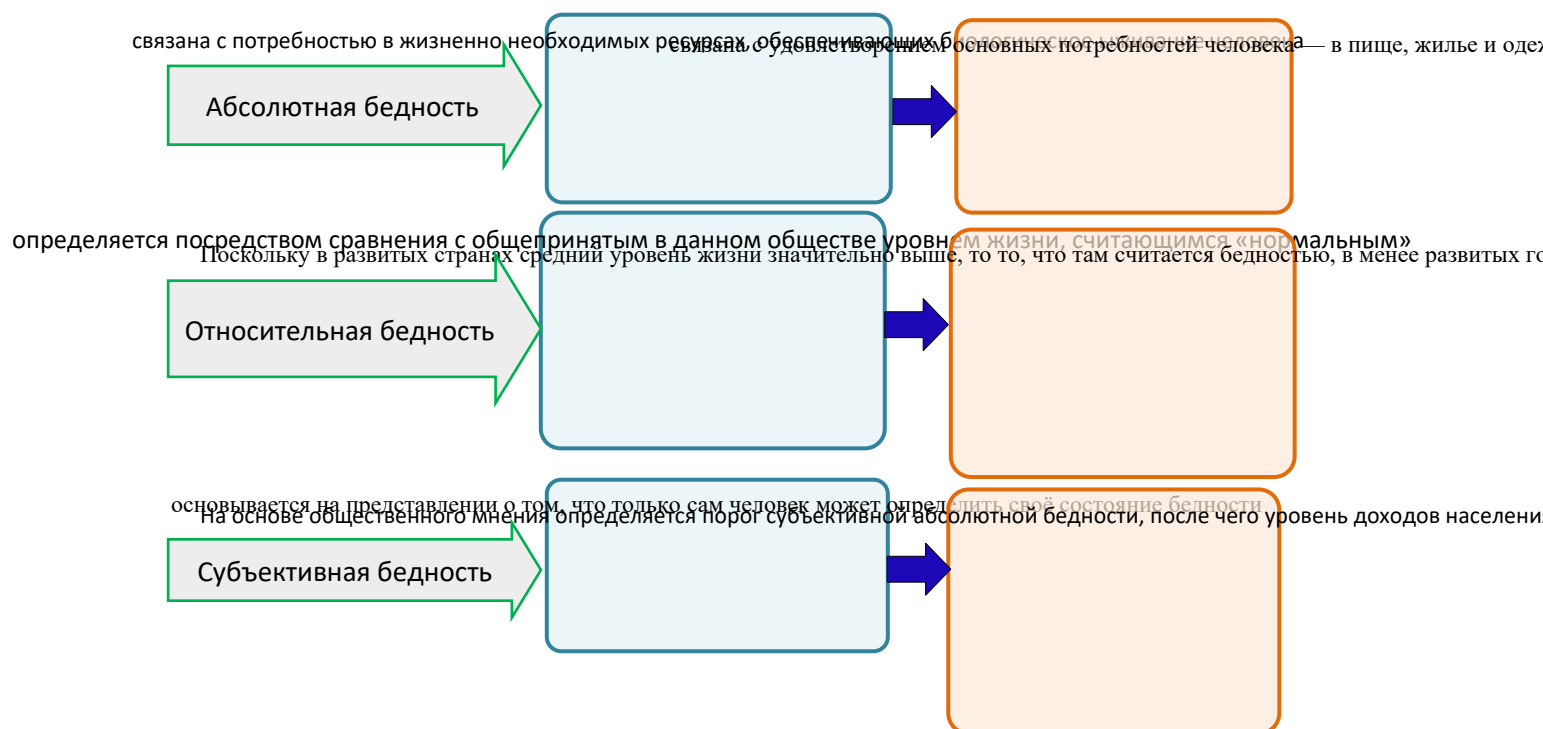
связана с потребностью в жизненно необходимых ресурсах, обеспечивающих биологическое выживание человека

связана с удовлетворением основных потребностей человека — в пище, жилье и одеж

Абсолютная бедность

определяется посредством сравнения с общепринятым в данном обществе уровнем жизни, считающимся «нормальным»

Поскольку в развитых странах средний уровень жизни значительно выше, то то, что там считается бедностью, в менее развитых го

Относительная бедность

основывается на представлении о том, что только сам человек может определить своё состояние бедности

На основе общественного мнения определяется порог субъективной абсолютной бедности, после чего уровень доходов населения

Субъективная бедность